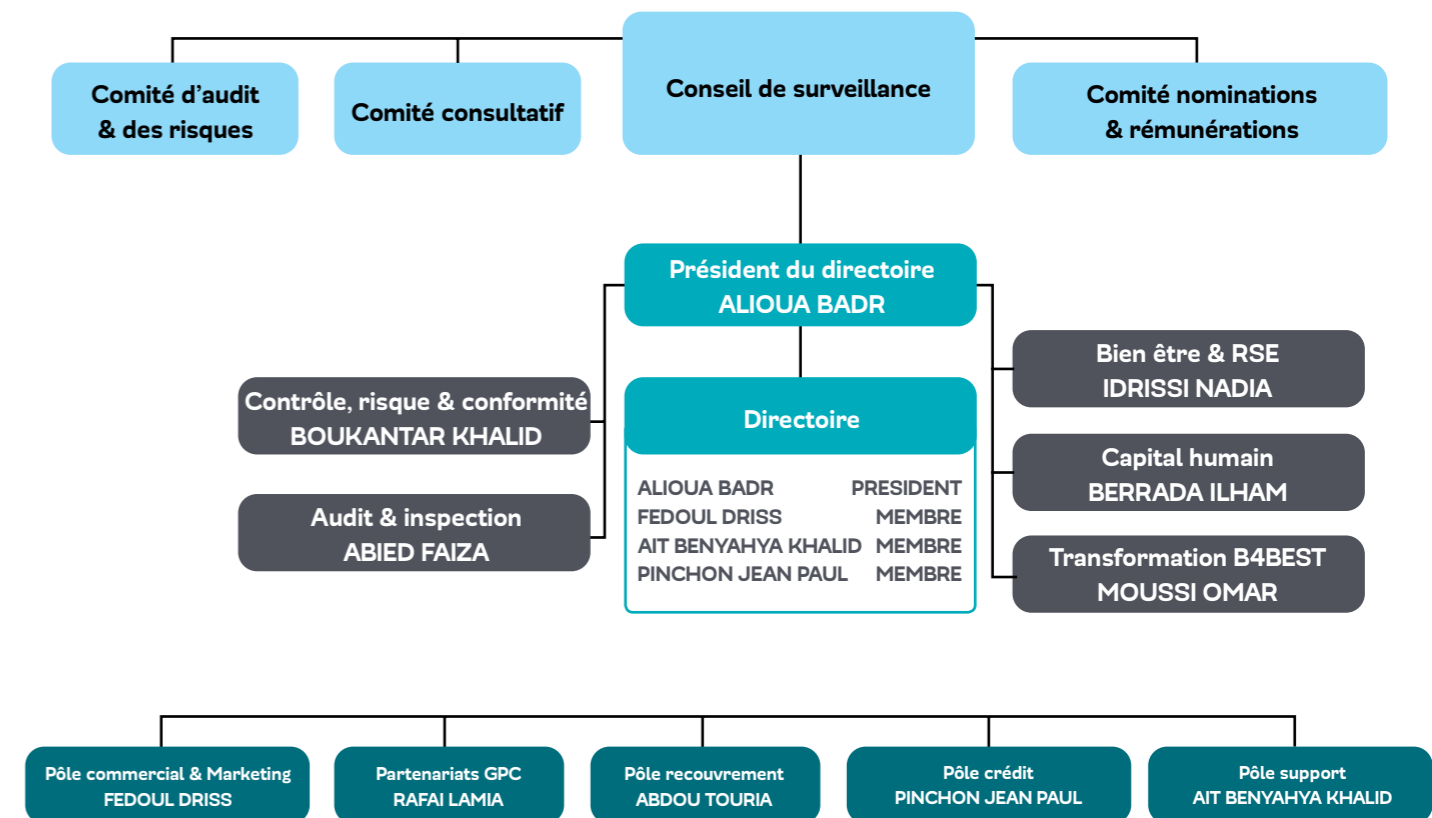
Comité d'audit & des risques

Comité consultatif

Conseil de surveillance

Comité nominations & rémunérations

Président du directoire
ALIOUA BADR

Contrôle, risque & conformité
BOUKANTAR KHALID

Audit & inspection
ABIED FAIZA

Directoire

| | |
|---|---|
| ALIOUA BADR | PRESIDENT |
| FEDOUL DRISS | MEMBRE |
| AIT BENYAHYA KHALID | MEMBRE |
| PINCHON JEAN PAUL | MEMBRE |

Bien être & RSE
IDRISSI NADIA

Capital humain
BERRADA ILHAM

Transformation B4BEST
MOUSSI OMAR

Pôle commercial & Marketing
FEDOUL DRISS

Partenariats GPC
RAFAI LAMIA

Pôle recouvrement
ABDOU TOURIA

Pôle crédit
PINCHON JEAN PAUL

Pôle support
AIT BENYAHYA KHALID